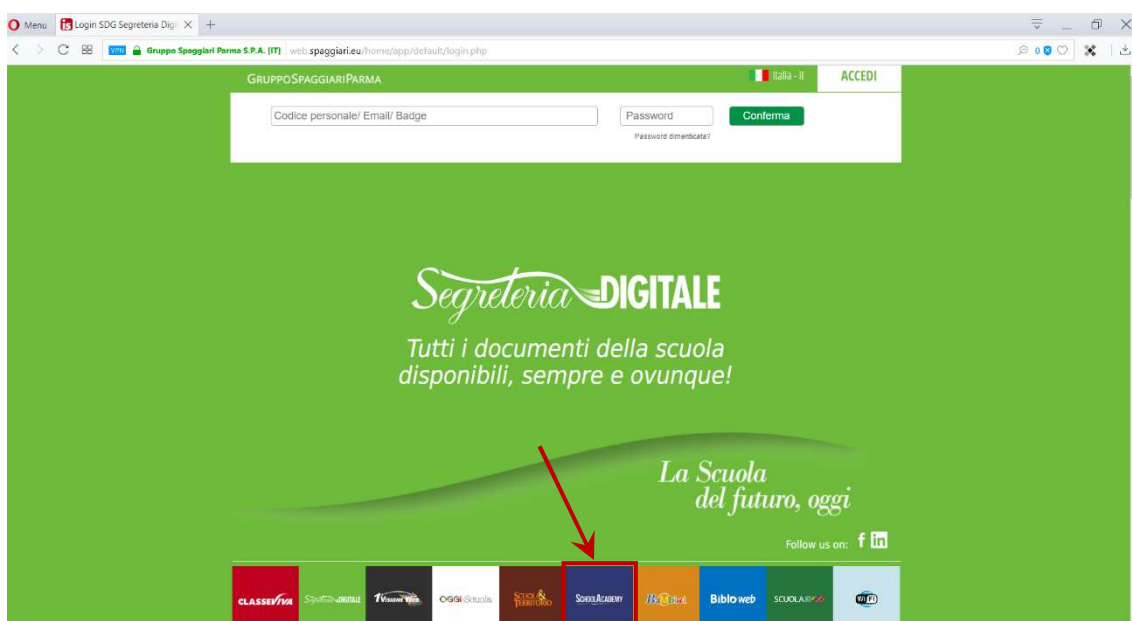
Menu
Login SDG Segreteria Digi
VPN Gruppo Spaggiari Parma S.P.A. [IT] web.spaggiari.eu/home/app/default/login.php

GRUPPOSPAGGIARIPARMA
Italia - it
ACCEDI

Codice personale/ Email/ Badge
Password
Conferma
Password dimenticata?

Segreteria DIGITALE
Tutti i documenti della scuola disponibili, sempre e ovunque!

La Scuola del futuro, oggi

Follow us on:

CLASSEVIVA
Segreteria DIGITALE
Visione Web
OGGI Scuola
SCUOLA & TERRITORIO
SCHOOLACADEMY
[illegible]
Biblioweb
SCUOLA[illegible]
WiFi